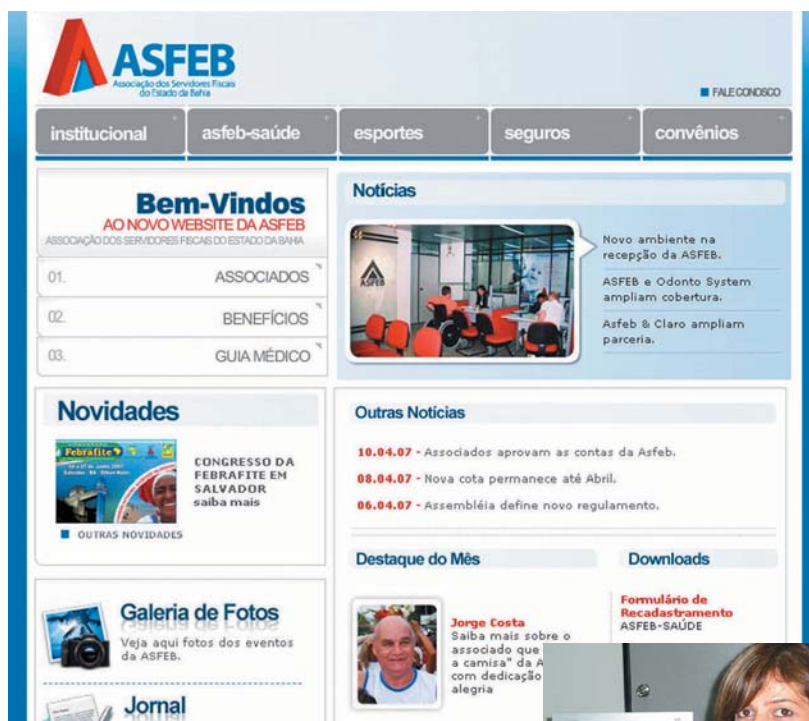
ASFEB
Associação dos Servidores Fiscais do Estado da Bahia

FALE CONOSCO

institucional | asfeb-saúde | esportes | seguros | convênios

Bem-Vindos
AO NOVO WEBSITE DA ASFEB
ASSOCIAÇÃO DOS SERVIDORES FISCAIS DO ESTADO DA BAHIA

01. ASSOCIADOS
02. BENEFÍCIOS
03. GUIA MÉDICO

Notícias

Novo ambiente na recepção da ASFEB.

ASFEB e Odonto System ampliam cobertura.

Asfeb & Claro ampliam parceria.

Novidades

Febrafite

CONGRESSO DA FEBRAFITE EM SALVADOR
saiba mais

OUTRAS NOVIDADES

Outras Notícias

10.04.07 - Associados aprovam as contas da Asfeb.
08.04.07 - Nova cota permanece até Abril.
06.04.07 - Assembléia define novo regulamento.

Galeria de Fotos
Veja aqui fotos dos eventos da ASFEB.

Jornal

Destaque do Mês

Jorge Costa
Saiba mais sobre o associado que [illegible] a camisa" da A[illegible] com dedicação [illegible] alegria

Downloads

Formulário de Recadastramento
ASFEB-SAÚDE